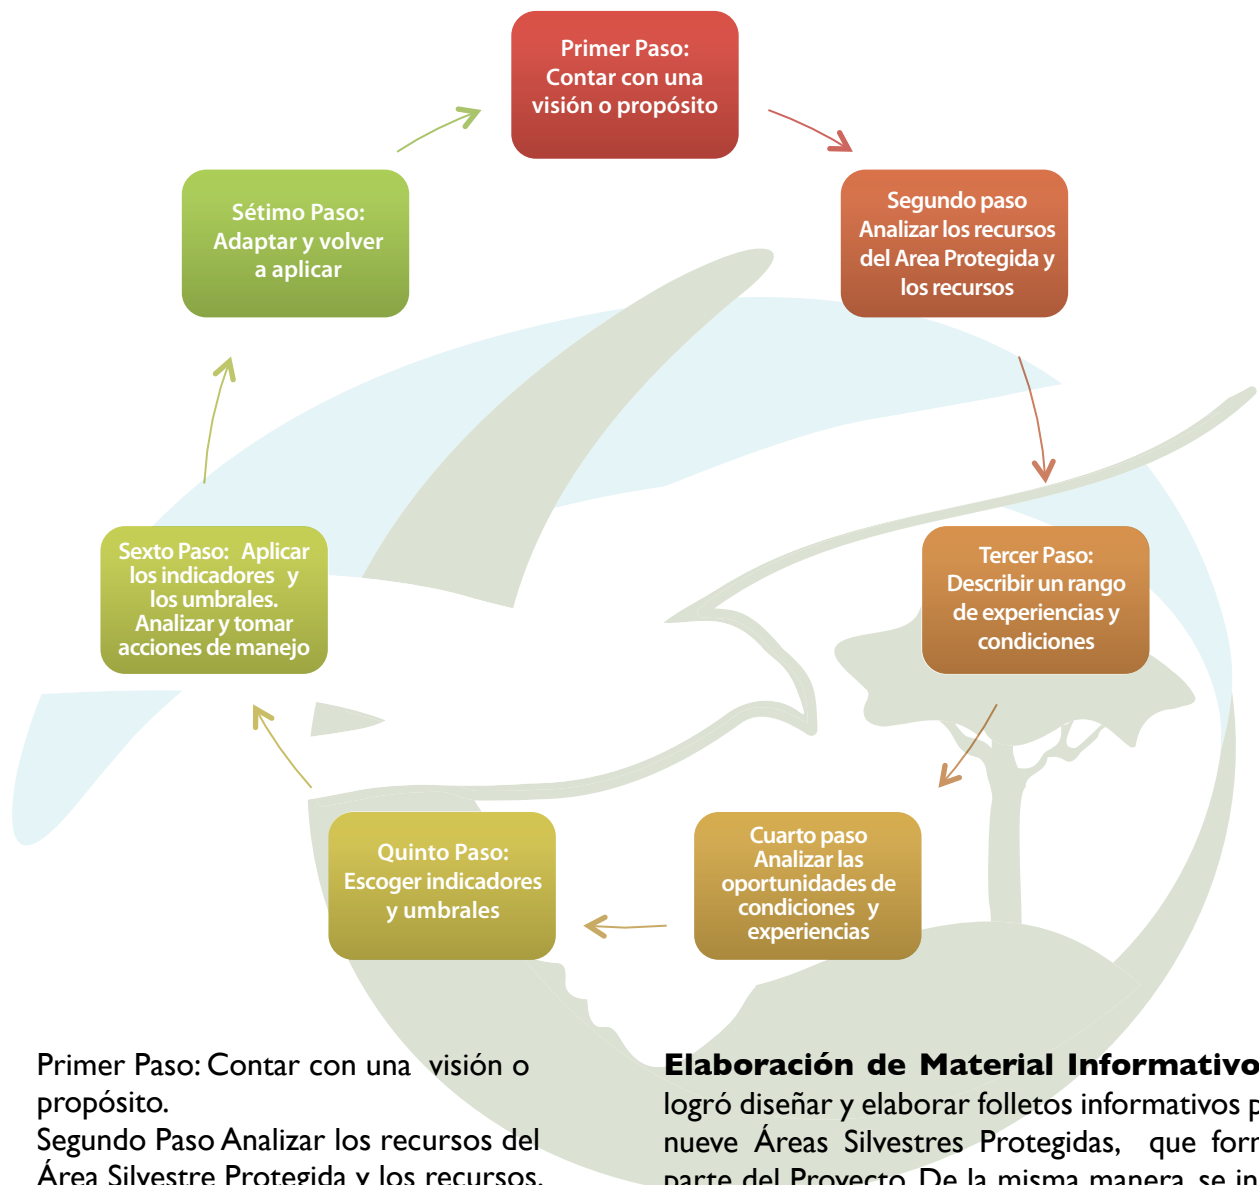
Primer Paso: Contar con una visión o propósito

Segundo paso Analizar los recursos del Area Protegida y los recursos

Tercer Paso: Describir un rango de experiencias y condiciones

Cuarto paso Analizar las oportunidades de condiciones y experiencias

Quinto Paso: Escoger indicadores y umbrales

Sexto Paso: Aplicar los indicadores y los umbrales. Analizar y tomar acciones de manejo

Sétimo Paso: Adaptar y volver a aplicar

Primer Paso: Contar con una visión o propósito.
Segundo Paso Analizar los recursos del Área Silvestre Protegida y los recursos.

Elaboración de Material Informativo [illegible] logró diseñar y elaborar folletos informativos p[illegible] nueve Áreas Silvestres Protegidas, que for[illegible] parte del Proyecto. De la misma manera, se in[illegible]